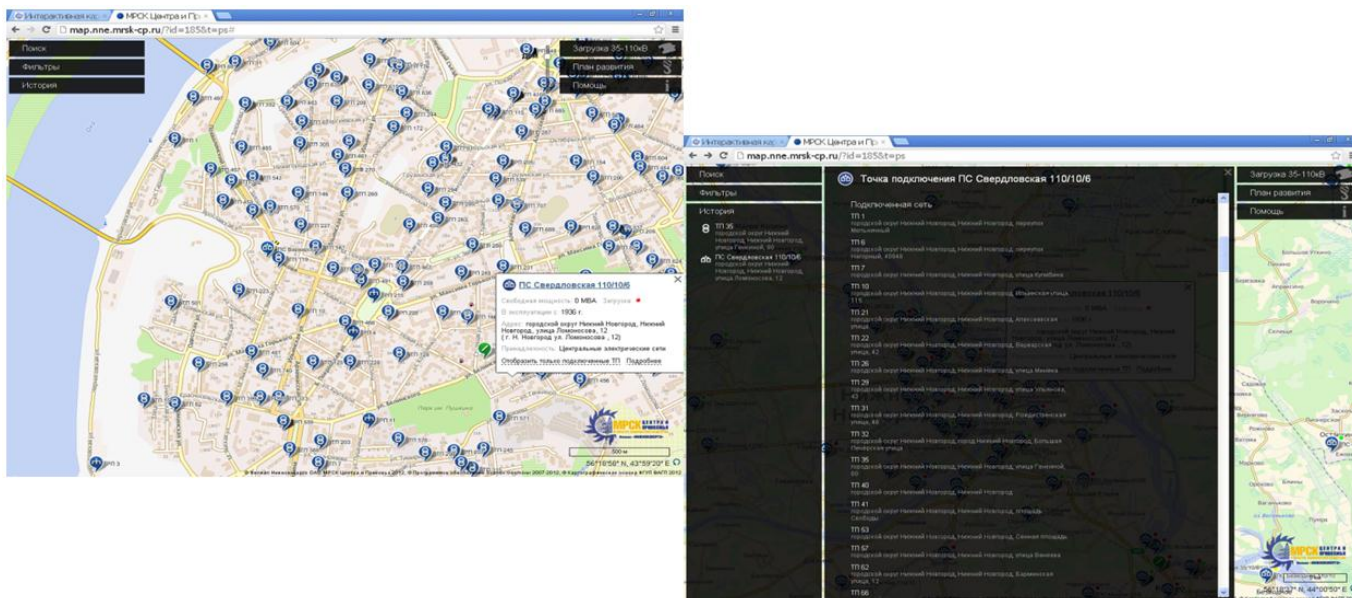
Интерактивная кар ×
МРСК Центра и Пр ×
map.nne.mrsk-cp.ru/?id=1855t=ps#

Поиск
Фильтры
История

Загрузка 35-110кВ
План развития
Помощь

ПС Свердловская 110/10/6
Свободная мощность: 8 МВА   Загрузка
В эксплуатации с: 1936 г.
Адрес: городской округ Нижний Новгород, Нижний Новгород, улица Ломоносова, 12 ( г. Н. Новгород ул. Ломоносова , 12)
Принадлежность: Центральные электрические сети
Отобразить только подключенные ТП   Подробнее

Парк им. Пушкина

МРСК Центра и Приволжья

500 м
56°18'56" N, 43°59'20" E

Интерактивная кар ×
МРСК Центра и Пр ×
map.nne.mrsk-cp.ru/?id=1855t=ps

Поиск
Фильтры
История
ТП 35
городской округ Нижний Новгород, Нижний Новгород, улица Генкиной, 86
ПС Свердловская 110/10/6
городской округ Нижний Новгород, Нижний Новгород, улица Ломоносова, 12

Точка подключения ПС Свердловская 110/10/6
Подключенная сеть
ТП 1
городской округ Нижний Новгород, Нижний Новгород, переулок Мельничный
ТП 6
городской округ Нижний Новгород, Нижний Новгород, переулок Нагорный, 45848
ТП 7
городской округ Нижний Новгород, Нижний Новгород, улица Кулибина
ТП 10
городской округ Нижний Новгород, Нижний Новгород, Ильинская улица, 115
ТП 21
городской округ Нижний Новгород, Нижний Новгород, Алексеевская улица
ТП 22
городской округ Нижний Новгород, Нижний Новгород, Варварская улица, 42
ТП 26
городской округ Нижний Новгород, Нижний Новгород, улица Минина
ТП 29
городской округ Нижний Новгород, Нижний Новгород, улица Ульянова, 43
ТП 31
городской округ Нижний Новгород, Нижний Новгород, Рождественская улица, 44
ТП 32
городской округ Нижний Новгород, город Нижний Новгород, Большая Печерская улица
ТП 35
городской округ Нижний Новгород, Нижний Новгород, улица Генкиной, 86
ТП 40
городской округ Нижний Новгород, Нижний Новгород
ТП 41
городской округ Нижний Новгород, Нижний Новгород, площадь Свободы
ТП 53
городской округ Нижний Новгород, Нижний Новгород, Сенная площадь
ТП 57
городской округ Нижний Новгород, Нижний Новгород, улица Ванеева
ТП 62
городской округ Нижний Новгород, Нижний Новгород, Бариновская улица, 13
ТП 66

Загрузка 35-110кВ
План развития
Помощь

МРСК Центра и Приволжья
56°18'37" N, 44°00'50" E